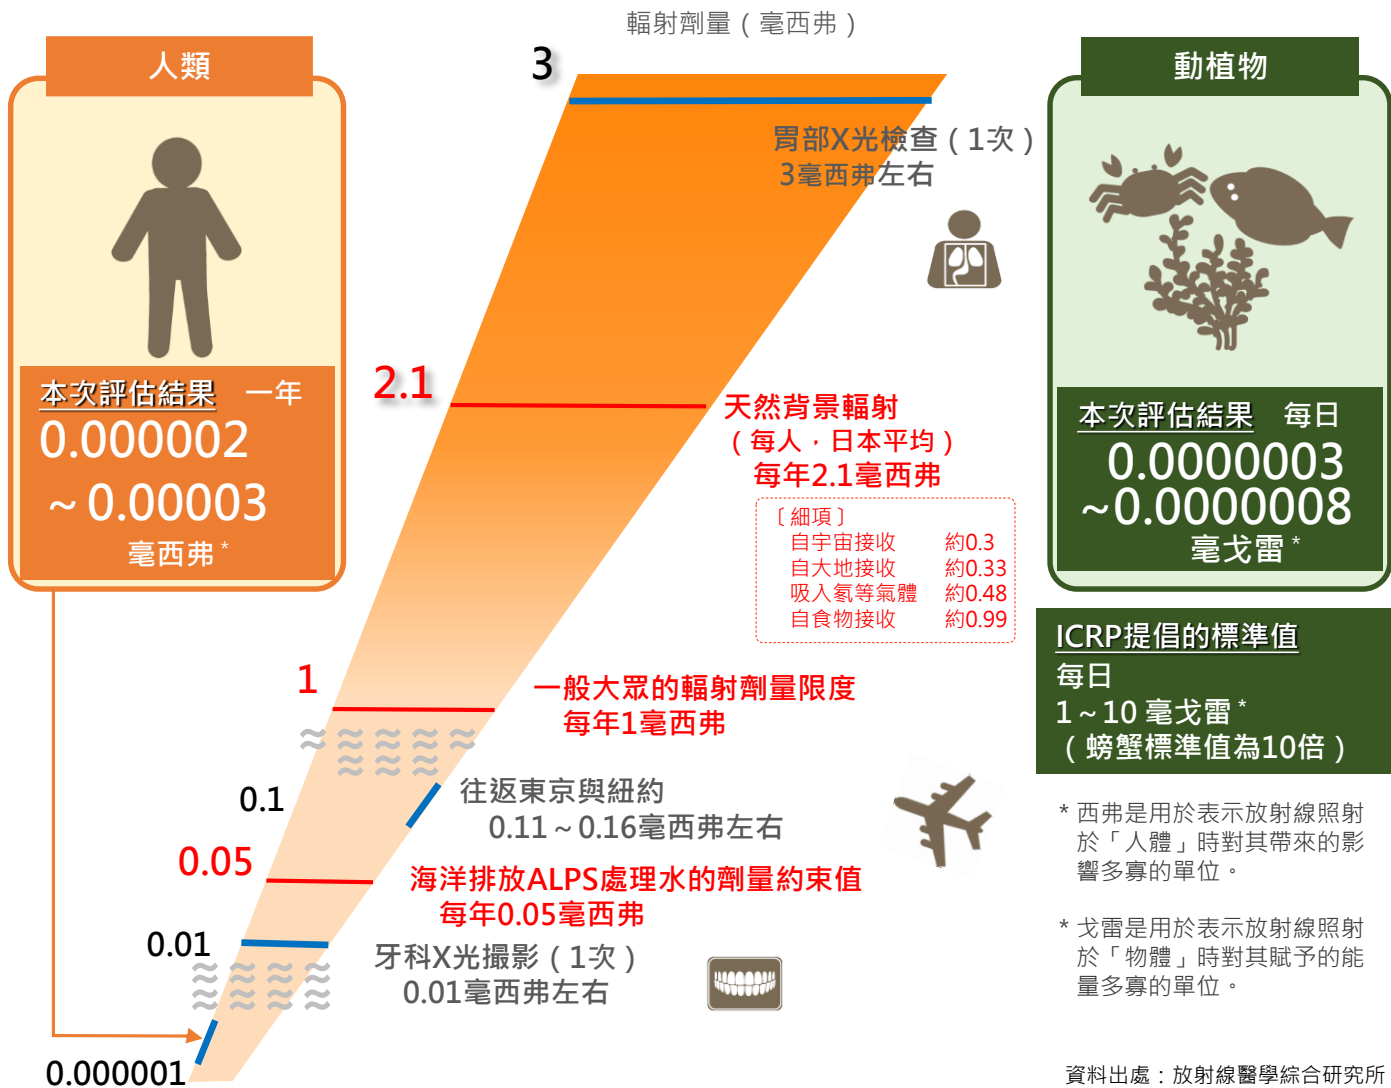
輻射劑量（毫西弗）

人類

本次評估結果　一年
0.000002
～0.00003
毫西弗*

3

胃部X光檢查（1次）
3毫西弗左右

2.1

天然背景輻射
（每人，日本平均）
每年2.1毫西弗

〔細項〕
自宇宙接收　約0.3
自大地接收　約0.33
吸入氡等氣體　約0.48
自食物接收　約0.99

1

一般大眾的輻射劑量限度
每年1毫西弗

0.1

往返東京與紐約
0.11～0.16毫西弗左右

0.05

海洋排放ALPS處理水的劑量約束值
每年0.05毫西弗

0.01

牙科X光攝影（1次）
0.01毫西弗左右

0.000001

動植物

本次評估結果　每日
0.0000003
~0.0000008
毫戈雷*

ICRP提倡的標準值
每日
1～10 毫戈雷*
（螃蟹標準值為10倍）

* 西弗是用於表示放射線照射於「人體」時對其帶來的影響多寡的單位。

* 戈雷是用於表示放射線照射於「物體」時對其賦予的能量多寡的單位。

資料出處：放射線醫學綜合研究所